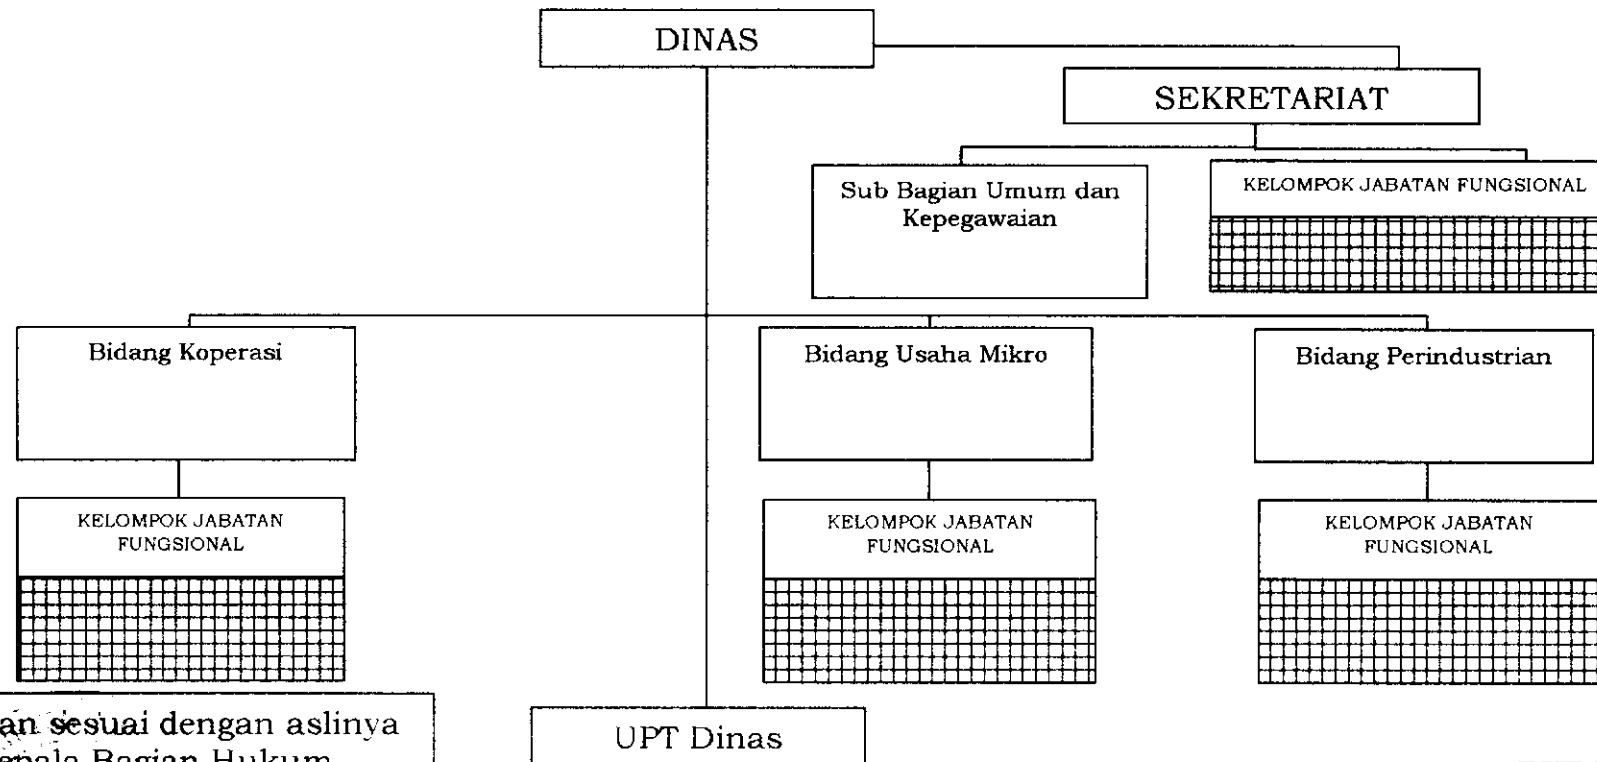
DINAS

SEKRETARIAT

Sub Bagian Umum dan Kepegawaian

KELOMPOK JABATAN FUNGSIONAL

Bidang Koperasi

KELOMPOK JABATAN FUNGSIONAL

Bidang Usaha Mikro

KELOMPOK JABATAN FUNGSIONAL

Bidang Perindustrian

KELOMPOK JABATAN FUNGSIONAL

UPT Dinas

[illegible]an sesuai dengan aslinya
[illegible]epala Bagian Hukum